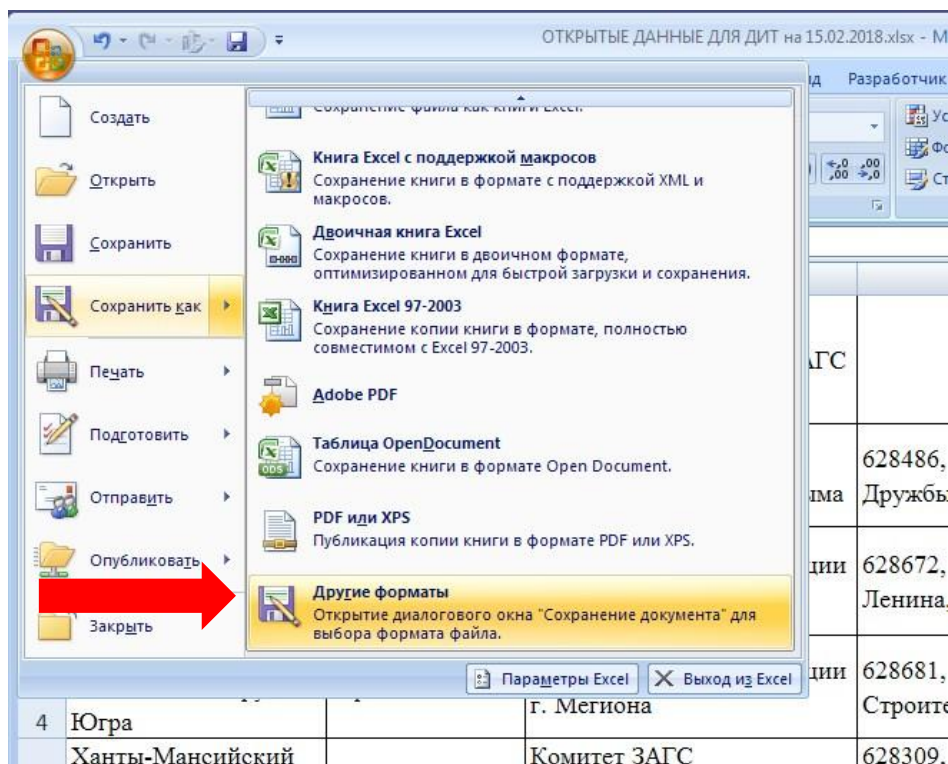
ОТКРЫТЫЕ ДАННЫЕ ДЛЯ ДИТ на 15.02.2018.xlsx - M

д Разработчик

Создать

Открыть

Сохранить

Сохранить как

Печать

Подготовить

Отправить

Опубликовать

Закрыть

Сохранение файла как книги Excel.

Книга Excel с поддержкой макросов
Сохранение книги в формате с поддержкой XML и макросов.

Двоичная книга Excel
Сохранение книги в двоичном формате, оптимизированном для быстрой загрузки и сохранения.

Книга Excel 97-2003
Сохранение копии книги в формате, полностью совместимом с Excel 97-2003.

Adobe PDF

Таблица OpenDocument
Сохранение книги в формате Open Document.

PDF или XPS
Публикация копии книги в формате PDF или XPS.

Другие форматы
Открытие диалогового окна "Сохранение документа" для выбора формата файла.

Параметры Excel

Выход из Excel

АГС

628486,
има Дружбы

ции 628672,
Ленина,

ции 628681,
Строите

4 Югра
г. Мегиона

Ханты-Мансийский
Комитет ЗАГС
628309,